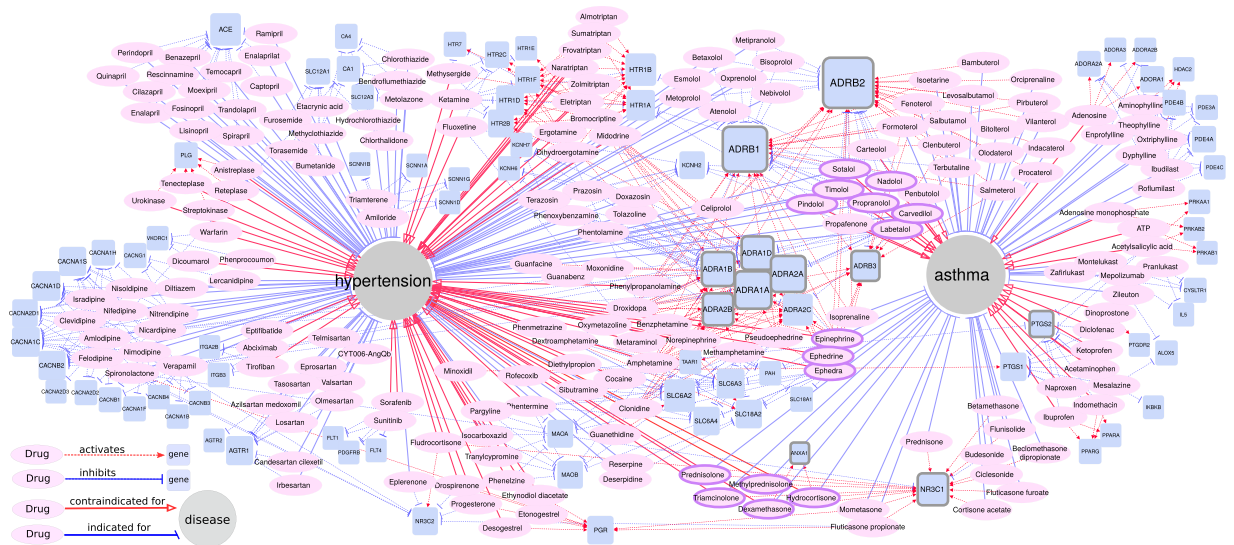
ACE
Ramipril
Perindopril
Benazepril
Enalaprilat
Quinapril
Rescinnamine
Temocapril
Cilazapril
Moexipril
Captopril
Fosinopril
Trandolapril
Enalapril
Lisinopril
Spirapril
CA4
CA1
SLC12A1
SLC12A3
Chlorothiazide
Bendroflumethiazide
Metolazone
Etacrynic acid
Hydrochlorothiazide
Furosemide
Methyclothiazide
Torasemide
Chlorthalidone
Bumetanide
SCNN1B
SCNN1A
SCNN1G
SCNN1D
Triamterene
Amiloride
HTR7
HTR2C
HTR1E
HTR1F
HTR1D
HTR2B
Methysergide
Ketamine
Fluoxetine
Almotriptan
Sumatriptan
Frovatriptan
Naratriptan
Zolmitriptan
Eletriptan
Bromocriptine
Ergotamine
Dihydroergotamine
HTR1B
HTR1A
KCNH7
KCNH6
Midodrine
KCNH2
Metipranolol
Betaxolol
Bisoprolol
Esmolol
Oxprenolol
Metoprolol
Nebivolol
Atenolol
ADRB2
ADRB1
Bambuterol
Isoetarine
Orciprenaline
Levosalbutamol
Fenoterol
Pirbuterol
Salbutamol
Vilanterol
Bitolterol
Formoterol
Carteolol
Clenbuterol
Olodaterol
Indacaterol
Sotalol
Nadolol
Timolol
Terbutaline
Penbutolol
Salmeterol
Procaterol
Pindolol
Propranolol
Carvedilol
Labetalol
Propafenone
ADORA2A
ADORA3
ADORA2B
HDAC2
ADORA1
PDE4B
PDE3A
PDE4A
PDE4C
Adenosine
Aminophylline
Theophylline
Enprofylline
Oxtriphylline
Dyphylline
Ibudilast
Roflumilast
Adenosine monophosphate
ATP
PRKAA1
PRKAB2
PRKAB1
Acetylsalicylic acid
Montelukast
Zafirlukast
Mepolizumab
Pranlukast
Zileuton
CYSLTR1
IL5
PLG
Anistreplase
Tenecteplase
Reteplase
Urokinase
Streptokinase
Warfarin
VKORC1
CACNA1H
CACNG1
CACNA1S
Dicoumarol
Phenprocoumon
CACNA1D
Isradipine
Lercanidipine
Nisoldipine
Diltiazem
CACNA2D1
Nifedipine
Nitrendipine
Clevidipine
CACNA1C
Amlodipine
Nicardipine
Felodipine
Nimodipine
CACNB2
Spironolactone
Verapamil
CACNA2D3
CACNA2D2
CACNB1
CACNA1F
CACNB4
CACNA1B
CACNB3
ITGB3
ITGA2B
Eptifibatide
Abciximab
Tirofiban
Telmisartan
CYT006-AngQb
Eprosartan
Tasosartan
Valsartan
Azilsartan medoxomil
Olmesartan
Losartan
AGTR2
AGTR1
Candesartan cilexetil
Irbesartan
hypertension
Prazosin
Doxazosin
Terazosin
Phenoxybenzamine
Tolazoline
Phentolamine
Celiprolol
Guanfacine
Moxonidine
Guanabenz
Phenylpropanolamine
ADRA1B
ADRA1D
ADRA2A
ADRA1A
ADRA2B
ADRA2C
ADRB3
Droxidopa
Benzphetamine
Phenmetrazine
Oxymetazoline
Isoprenaline
Pseudoephedrine
Dextroamphetamine
Metaraminol
Norepinephrine
Epinephrine
Ephedrine
Ephedra
Amphetamine
Methamphetamine
TAAR1
Diethylpropion
SLC6A3
PAH
Cocaine
SLC6A2
SLC18A2
SLC18A1
Clonidine
SLC6A4
Sibutramine
Phentermine
Minoxidil
Rofecoxib
Sorafenib
Sunitinib
FLT1
PDGFRB
FLT4
Pargyline
Isocarboxazid
MAOA
Guanethidine
Tranylcypromine
MAOB
Reserpine
Phenelzine
Deserpidine
Fludrocortisone
Ethynodiol diacetate
Eplerenone
Drospirenone
Progesterone
Etonogestrel
NR3C2
Desogestrel
PGR
asthma
PTGS2
Dinoprostone
Diclofenac
PTGDR2
ALOX5
Ketoprofen
PTGS1
Acetaminophen
Mesalazine
Naproxen
Indomethacin
IKBKB
Ibuprofen
PPARA
PPARG
Betamethasone
Flunisolide
Beclomethasone dipropionate
Budesonide
Ciclesonide
Fluticasone furoate
Cortisone acetate
Prednisone
NR3C1
ANXA1
Prednisolone
Methylprednisolone
Triamcinolone
Hydrocortisone
Dexamethasone
Mometasone
Fluticasone propionate
Drug activates gene
Drug inhibits gene
Drug contraindicated for disease
Drug indicated for